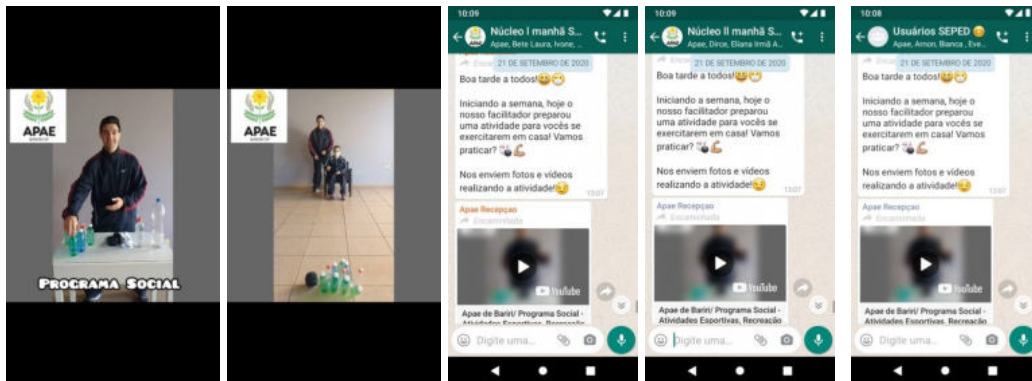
APAE

PROGRAMA SOCIAL

APAE

10:09

Núcleo I manhã S...

Apae, Bete Laura, Ivone, ...

21 DE SETEMBRO DE 2020

Boa tarde a todos!😀😊

Iniciando a semana, hoje o nosso facilitador preparou uma atividade para vocês se exercitarem em casa! Vamos praticar? 👏🏻💪🏻

Nos enviem fotos e vídeos realizando a atividade!😉

13:07

Apae Recepção

Encaminhada

YouTube

Apae de Bariri/ Programa Social - Atividades Esportivas, Recreação

Digite uma...

10:09

Núcleo II manhã S...

Apae, Dirce, Eliana Irmã A...

21 DE SETEMBRO DE 2020

Boa tarde a todos!😀😊

Iniciando a semana, hoje o nosso facilitador preparou uma atividade para vocês se exercitarem em casa! Vamos praticar? 👏🏻💪🏻

Nos enviem fotos e vídeos realizando a atividade!😉

13:07

Apae Recepção

Encaminhada

YouTube

Apae de Bariri/ Programa Social - Atividades Esportivas, Recreação

Digite uma...

10:08

Usuários SEPED 😊

Apae, Amon, Bianca , Eve...

21 DE SETEMBRO DE 2020

Boa tarde a todos!😀😊

Iniciando a semana, hoje o nosso facilitador preparou uma atividade para vocês se exercitarem em casa! Vamos praticar? 👏🏻💪🏻

Nos enviem fotos e vídeos realizando a atividade!😉

13:07

Apae Recepção

Encaminhada

YouTube

Apae de Bariri/ Programa Social - Atividades Esportivas, Recreação

Digite uma...